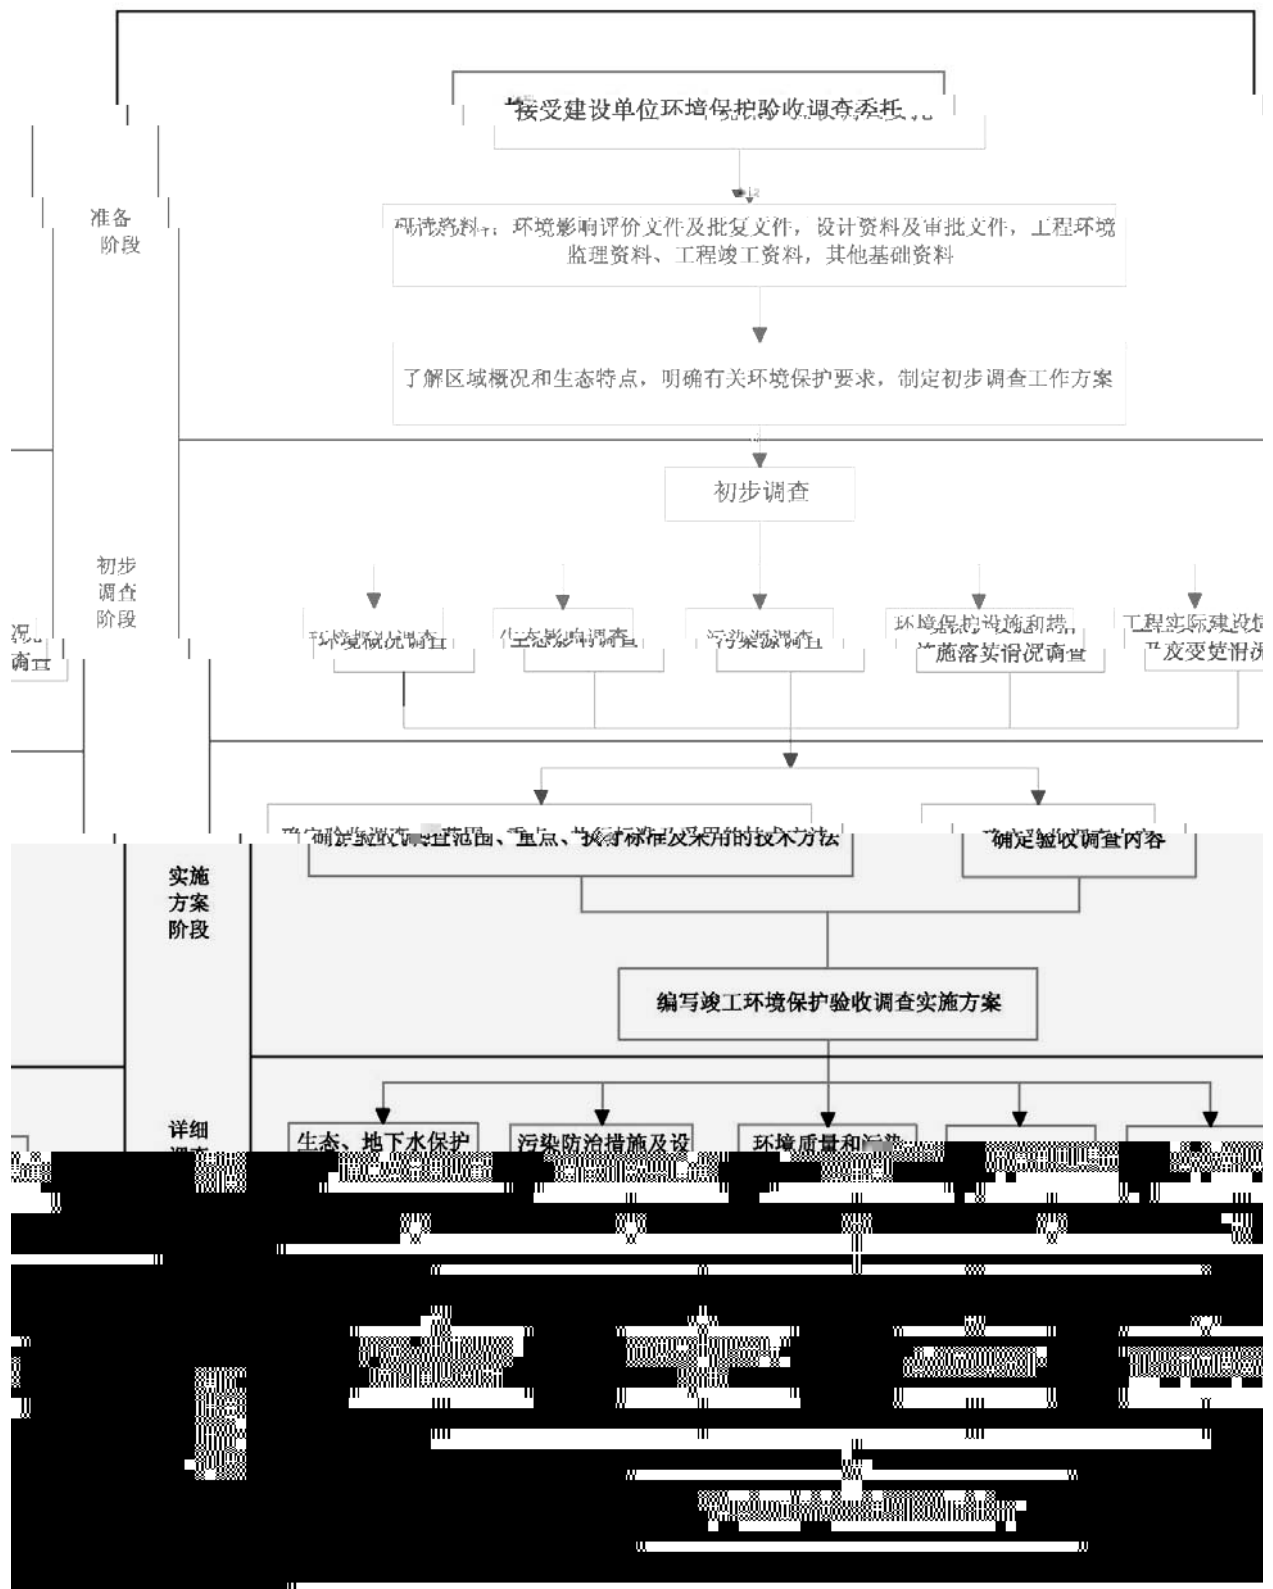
接受建设单位环境保护验收调查委托

准备阶段

研读资料，环境影响评价文件及批复文件，设计资料及审批文件，工程环境监理资料、工程竣工资料，其他基础资料

了解区域概况和生态特点，明确有关环境保护要求，制定初步调查工作方案

初步调查阶段

初步调查

况调查

环境概况调查

生态影响调查

污染源调查

环境保护设施和措施落实情况调查

工程实际建设情况及变更情况

确定验收调查范围、重点、执行标准及采用的技术方法

确定验收调查内容

实施方案阶段

编写竣工环境保护验收调查实施方案

详细调查

生态、地下水保护

污染防治措施及设

环境质量和污染